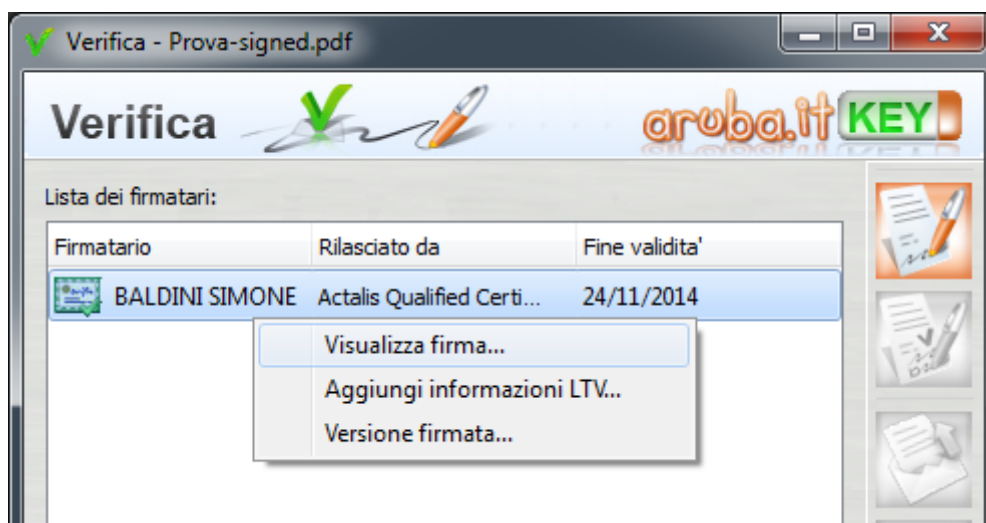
Verifica - Prova-signed.pdf

Verifica

aruba.it KEY

Lista dei firmatari:

| Firmatario | Rilasciato da | Fine validita' |
|---|---|---|
| BALDINI SIMONE | Actalis Qualified Certi... | 24/11/2014 |

Visualizza firma...
Aggiungi informazioni LTV...
Versione firmata...